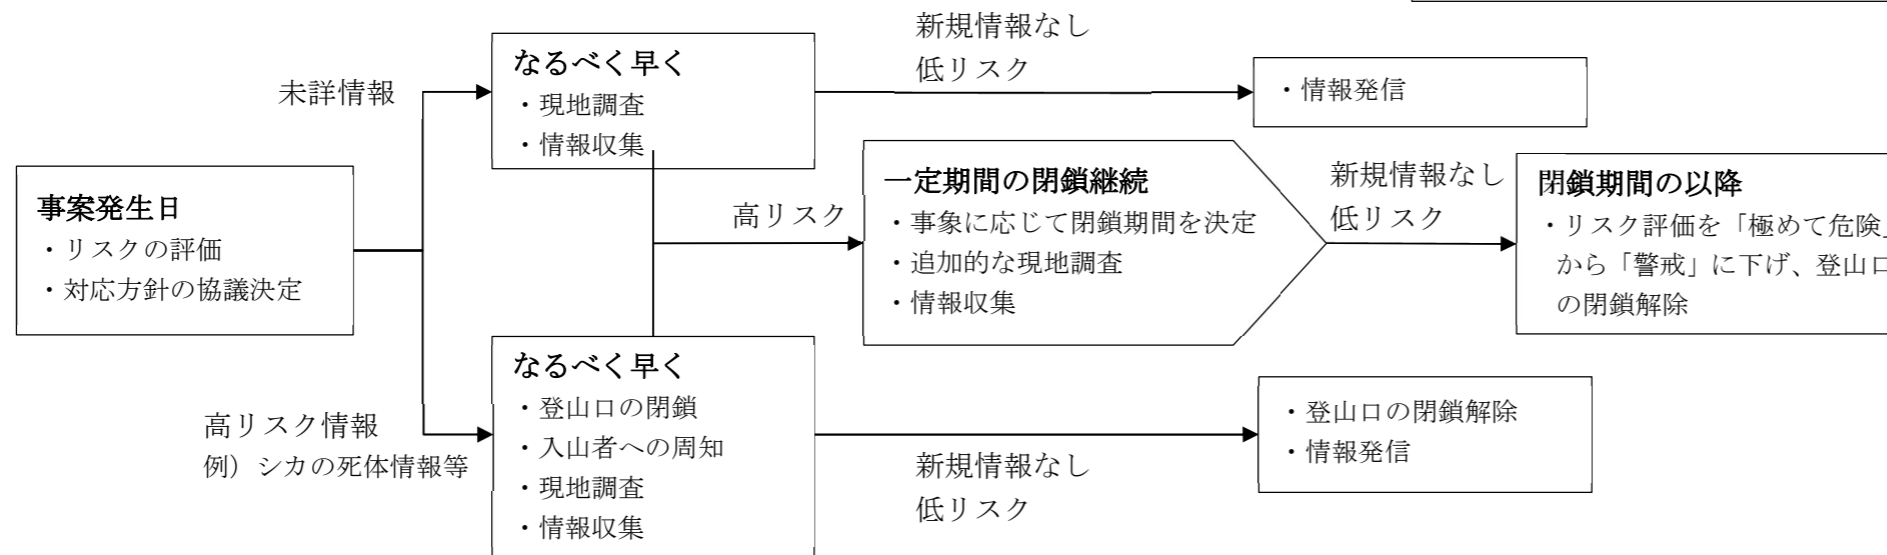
事案発生日
・リスクの評価
・対応方針の協議決定

未詳情報

なるべく早く
・現地調査
・情報収集

新規情報なし
低リスク

・情報発信

高リスク

一定期間の閉鎖継続
・事象に応じて閉鎖期間を決定
・追加的な現地調査
・情報収集

新規情報なし
低リスク

閉鎖期間の以降
・リスク評価を「極めて危険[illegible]から「警戒」に下げ、登山口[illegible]の閉鎖解除

高リスク情報
例）シカの死体情報等

なるべく早く
・登山口の閉鎖
・入山者への周知
・現地調査
・情報収集

新規情報なし
低リスク

・登山口の閉鎖解除
・情報発信